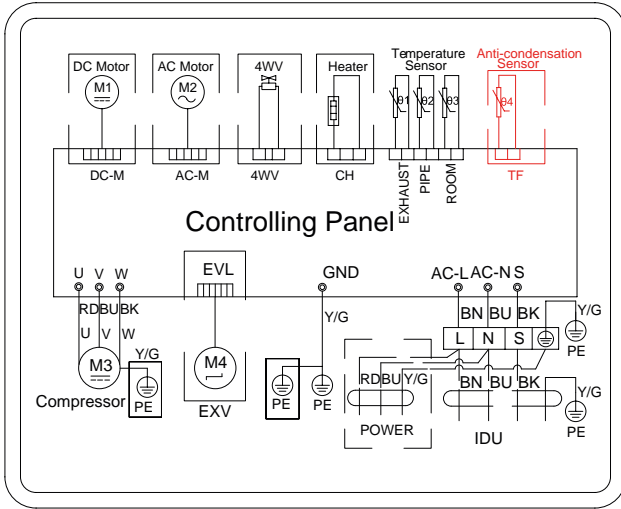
DC Motor
M1
AC Motor
M2
4WV
Heater
Temperature Sensor
θ1 θ2 θ3
Anti-condensation Sensor
θ4
DC-M
AC-M
4WV
CH
EXHAUST
PIPE
ROOM
TF
Controlling Panel
U V W
EVL
GND
AC-L AC-N S
RD BU BK
U V W
Y/G
BN BU BK
L N S
Y/G
PE
M3
Y/G
M4
PE
Compressor
PE
PE
EXV
PE
RD BU Y/G
BN BU BK
Y/G
POWER
IDU
PE